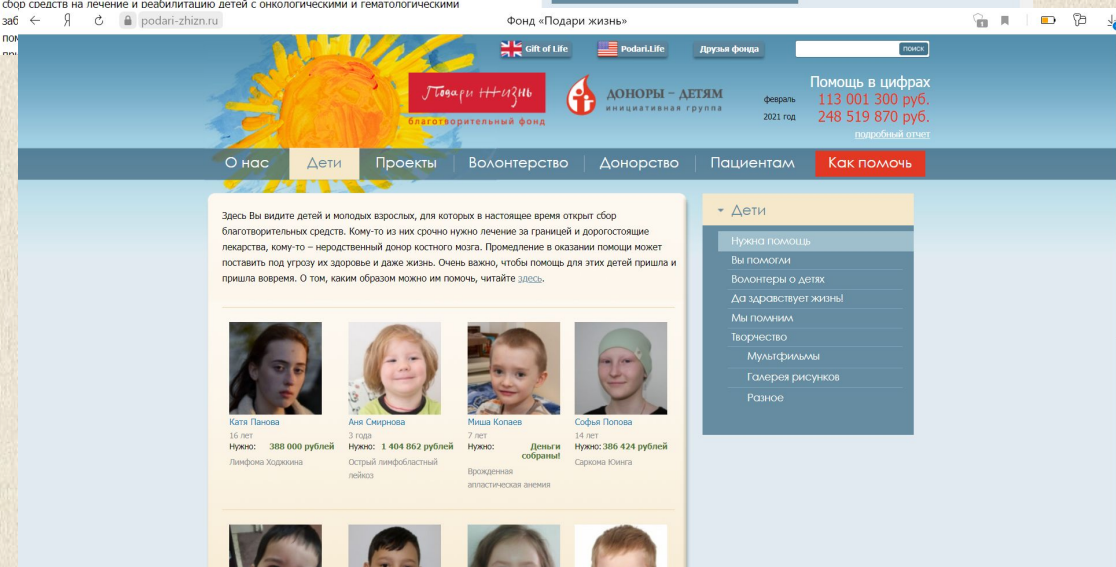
сбор средств на лечение и реабилитацию детей с онкологическими и гематологическими заб
пом
при

Я podari-zhizn.ru Фонд «Подари жизнь»

Gift of Life Podari.Life Друзья фонда поиск

Подари жизнь
благотворительный фонд

ДОНОРЫ – ДЕТЯМ
инициативная группа

Помощь в цифрах
февраль 113 001 300 руб.
2021 год 248 519 870 руб.
подробный отчет

О нас Дети Проекты Волонтерство Донорство Пациентам Как помочь

Здесь Вы видите детей и молодых взрослых, для которых в настоящее время открыт сбор благотворительных средств. Кому-то из них срочно нужно лечение за границей и дорогостоящие лекарства, кому-то – неродственный донор костного мозга. Промедление в оказании помощи может поставить под угрозу их здоровье и даже жизнь. Очень важно, чтобы помощь для этих детей пришла и пришла вовремя. О том, каким образом можно им помочь, читайте здесь.

Катя Панова
16 лет
Нужно: 388 000 рублей
Лимфома Ходжкина

Аня Смирнова
3 года
Нужно: 1 404 862 рублей
Острый лимфобластный лейкоз

Миша Копаев
7 лет
Нужно: Деньги собраны!
Врожденная апластическая анемия

Софья Попова
14 лет
Нужно: 386 424 рублей
Саркома Юинга

Дети
Нужна помощь
Вы помогли
Волонтеры о детях
Да здравствует жизнь!
Мы помним
Творчество
Мультфильмы
Галерея рисунков
Разное